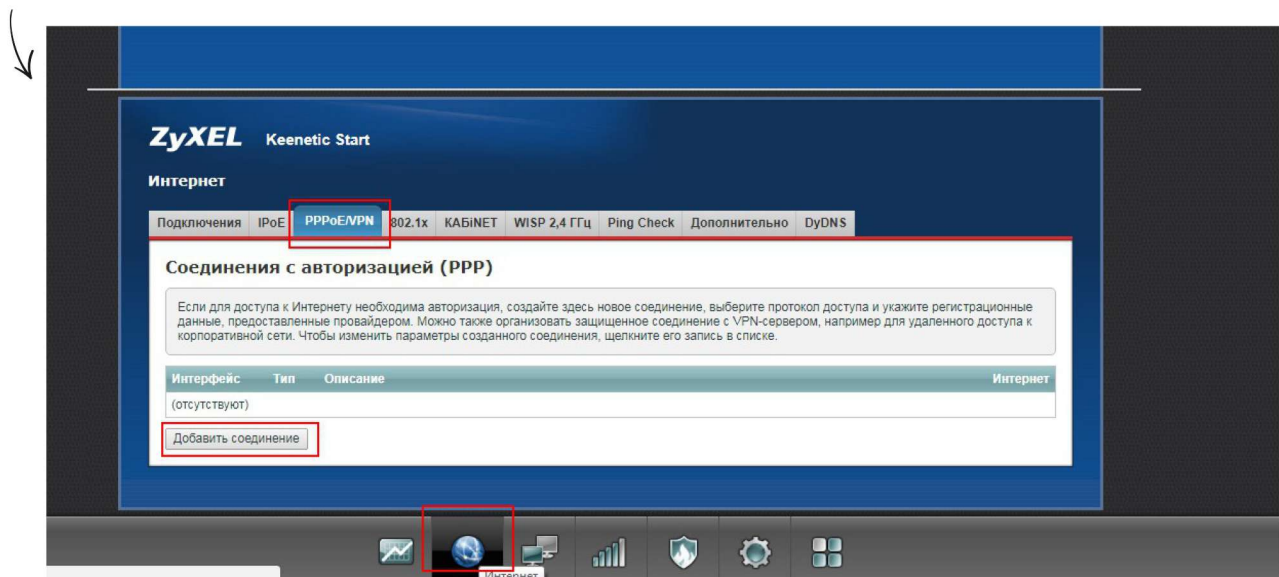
ZyXEL Keenetic Start

Интернет

Подключения | IPoE | PPPoE/VPN | 802.1x | КАБiNET | WISP 2,4 ГГц | Ping Check | Дополнительно | DyDNS

Соединения с авторизацией (PPP)

Если для доступа к Интернету необходима авторизация, создайте здесь новое соединение, выберите протокол доступа и укажите регистрационные данные, предоставленные провайдером. Можно также организовать защищенное соединение с VPN-сервером, например для удаленного доступа к корпоративной сети. Чтобы изменить параметры созданного соединения, щелкните его запись в списке.

| Интерфейс | Тип | Описание | Интернет |
|---|---|---|---|
| (отсутствуют) | | | |

Добавить соединение

Интернет